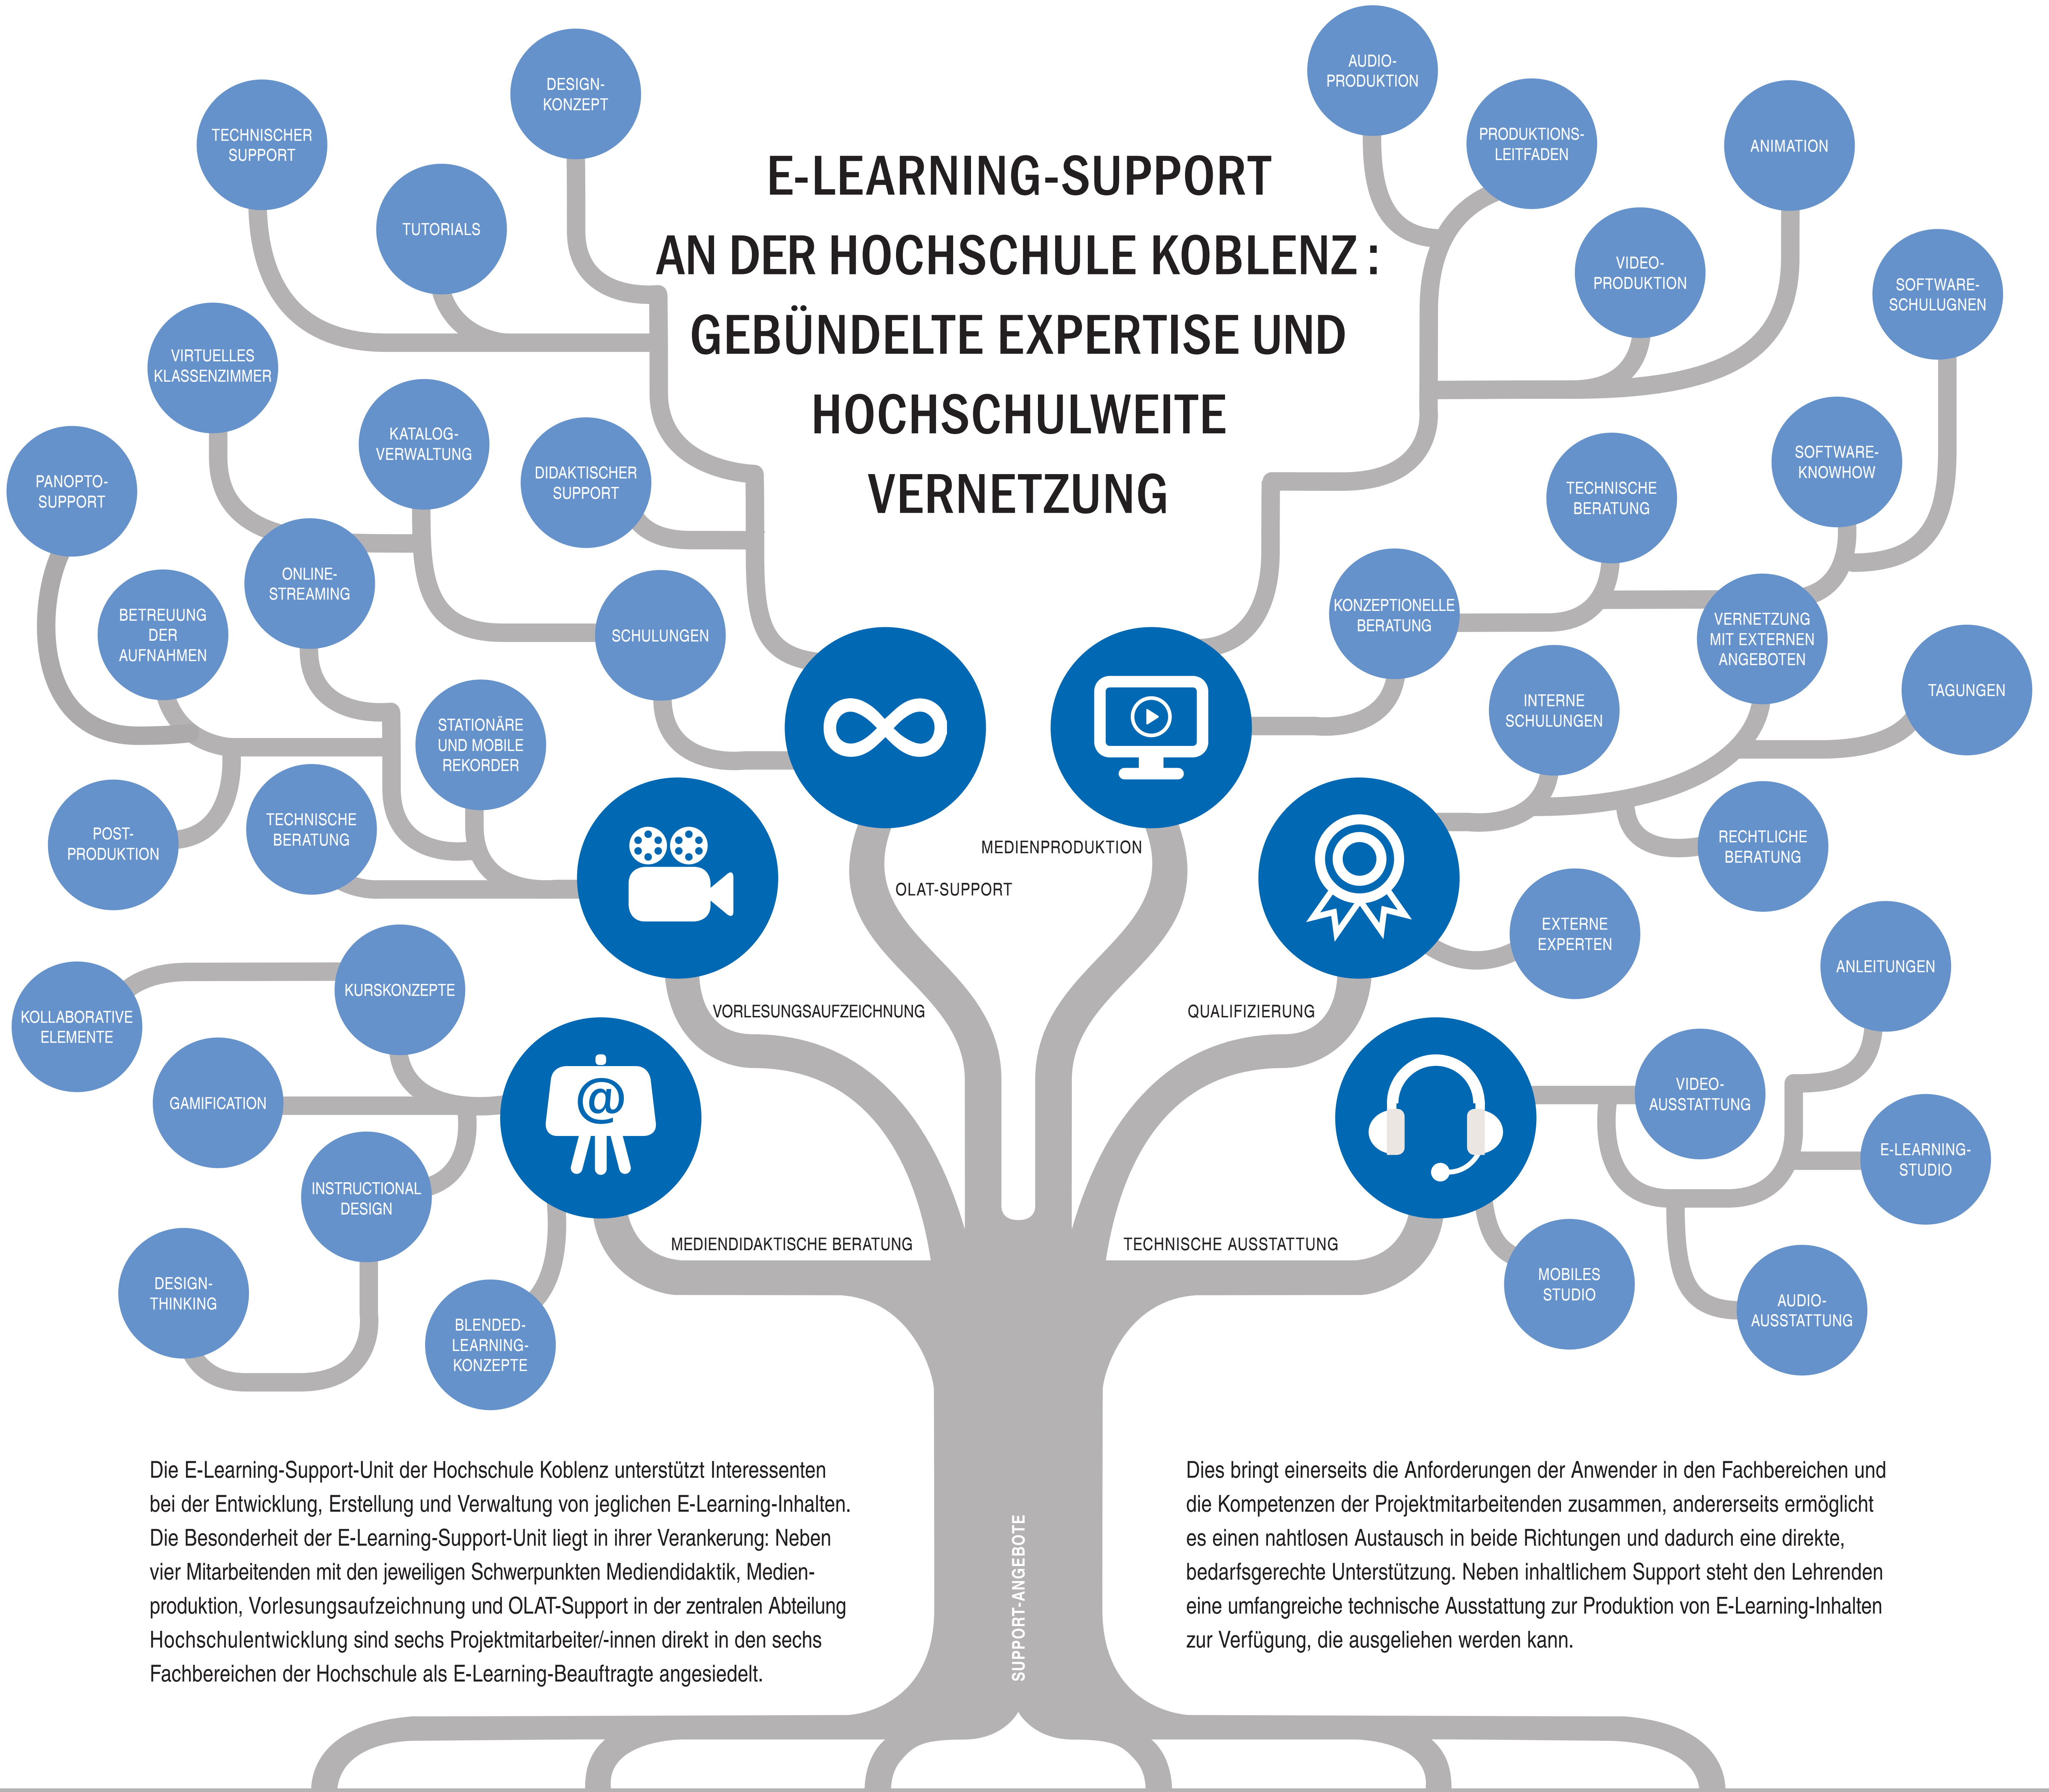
E-LEARNING-SUPPORT AN DER HOCHSCHULE KOBLENZ : GEBÜNDELTE EXPERTISE UND HOCHSCHULWEITE VERNETZUNG

DESIGN-KONZEPT

TECHNISCHER SUPPORT

TUTORIALS

VIRTUELLES KLASSENZIMMER

KATALOG-VERWALTUNG

DIDAKTISCHER SUPPORT

PANOPTO-SUPPORT

ONLINE-STREAMING

BETREUUNG DER AUFNAHMEN

SCHULUNGEN

STATIONÄRE UND MOBILE REKORDER

POST-PRODUKTION

TECHNISCHE BERATUNG

KURSKONZEPTE

KOLLABORATIVE ELEMENTE

GAMIFICATION

INSTRUCTIONAL DESIGN

DESIGN-THINKING

BLENDED-LEARNING-KONZEPTE

AUDIO-PRODUKTION

PRODUKTIONS-LEITFADEN

ANIMATION

VIDEO-PRODUKTION

SOFTWARE-SCHULUGNEN

SOFTWARE-KNOWHOW

TECHNISCHE BERATUNG

KONZEPTIONELLE BERATUNG

VERNETZUNG MIT EXTERNEN ANGEBOTEN

INTERNE SCHULUNGEN

TAGUNGEN

RECHTLICHE BERATUNG

EXTERNE EXPERTEN

ANLEITUNGEN

VIDEO-AUSSTATTUNG

E-LEARNING-STUDIO

MOBILES STUDIO

AUDIO-AUSSTATTUNG

MEDIENPRODUKTION

OLAT-SUPPORT

VORLESUNGSAUFZEICHNUNG

QUALIFIZIERUNG

MEDIENDIDAKTISCHE BERATUNG

TECHNISCHE AUSSTATTUNG

SUPPORT-ANGEBOTE

Die E-Learning-Support-Unit der Hochschule Koblenz unterstützt Interessenten bei der Entwicklung, Erstellung und Verwaltung von jeglichen E-Learning-Inhalten. Die Besonderheit der E-Learning-Support-Unit liegt in ihrer Verankerung: Neben vier Mitarbeitenden mit den jeweiligen Schwerpunkten Mediendidaktik, Medienproduktion, Vorlesungsaufzeichnung und OLAT-Support in der zentralen Abteilung Hochschulentwicklung sind sechs Projektmitarbeiter/-innen direkt in den sechs Fachbereichen der Hochschule als E-Learning-Beauftragte angesiedelt.

Dies bringt einerseits die Anforderungen der Anwender in den Fachbereichen und die Kompetenzen der Projektmitarbeitenden zusammen, andererseits ermöglicht es einen nahtlosen Austausch in beide Richtungen und dadurch eine direkte, bedarfsgerechte Unterstützung. Neben inhaltlichem Support steht den Lehrenden eine umfangreiche technische Ausstattung zur Produktion von E-Learning-Inhalten zur Verfügung, die ausgeliehen werden kann.